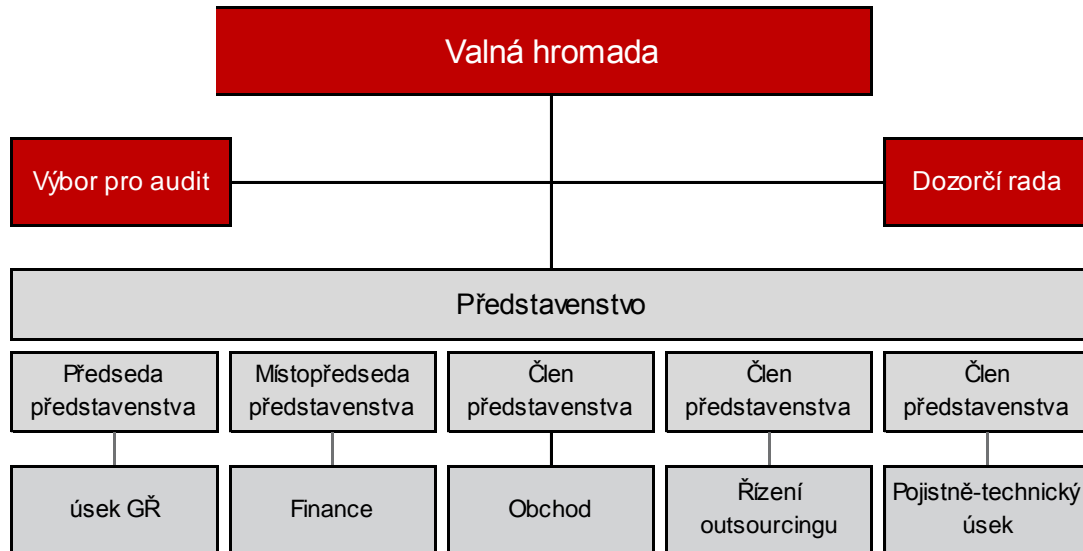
Valná hromada

Výbor pro audit

Dozorčí rada

Představenstvo

Předseda představenstva

Místopředseda představenstva

Člen představenstva

Člen představenstva

Člen představenstva

úsek GŘ

Finance

Obchod

Řízení outsourcingu

Pojistně-technický úsek